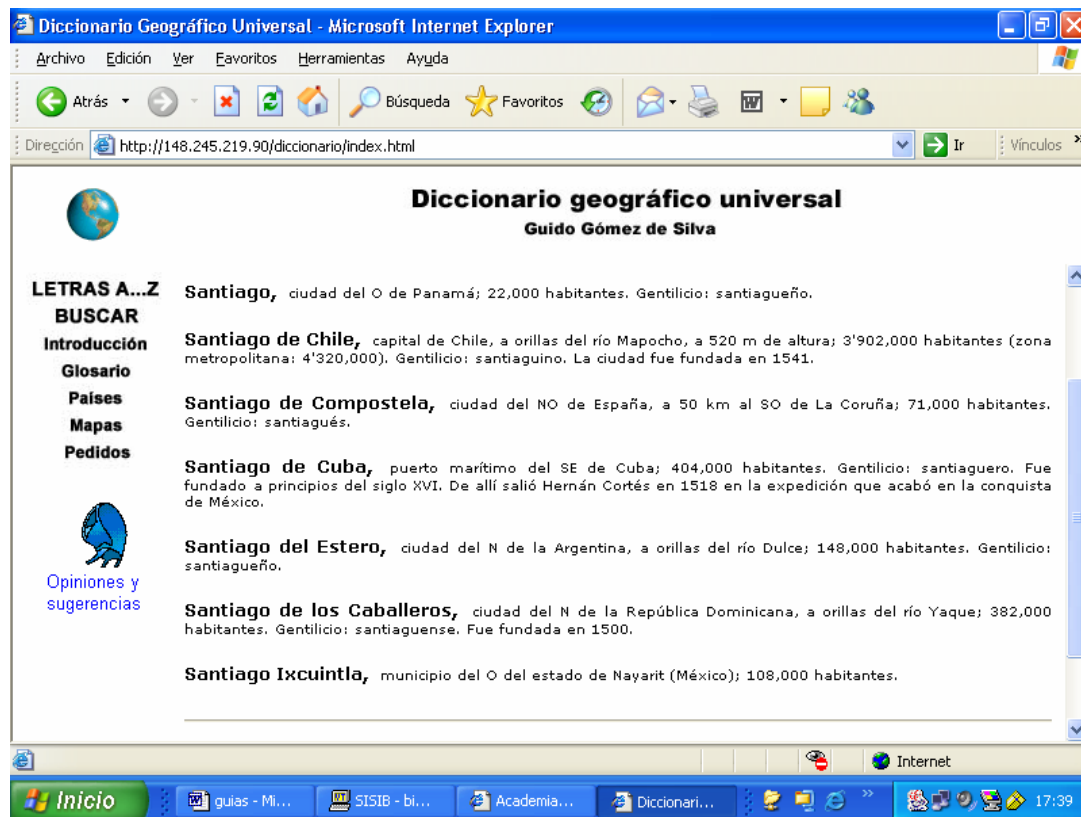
Diccionario Geográfico Universal - Microsoft Internet Explorer

Archivo Edición Ver Favoritos Herramientas Ayuda

Atrás Búsqueda Favoritos

Dirección http://148.245.219.90/diccionario/index.html Ir Vínculos

Diccionario geográfico universal
Guido Gómez de Silva

LETRAS A...Z
BUSCAR
Introducción
Glosario
Países
Mapas
Pedidos

Opiniones y sugerencias

Santiago, ciudad del O de Panamá; 22,000 habitantes. Gentilicio: santiagueño.

Santiago de Chile, capital de Chile, a orillas del río Mapocho, a 520 m de altura; 3'902,000 habitantes (zona metropolitana: 4'320,000). Gentilicio: santiaguino. La ciudad fue fundada en 1541.

Santiago de Compostela, ciudad del NO de España, a 50 km al SO de La Coruña; 71,000 habitantes. Gentilicio: santiagués.

Santiago de Cuba, puerto marítimo del SE de Cuba; 404,000 habitantes. Gentilicio: santiaguero. Fue fundado a principios del siglo XVI. De allí salió Hernán Cortés en 1518 en la expedición que acabó en la conquista de México.

Santiago del Estero, ciudad del N de la Argentina, a orillas del río Dulce; 148,000 habitantes. Gentilicio: santiagueño.

Santiago de los Caballeros, ciudad del N de la República Dominicana, a orillas del río Yaque; 382,000 habitantes. Gentilicio: santiaguense. Fue fundada en 1500.

Santiago Ixcuintla, municipio del O del estado de Nayarit (México); 108,000 habitantes.

Internet

Inicio guias - Mi... SISIB - bi... Academia... Diccionari... 17:39